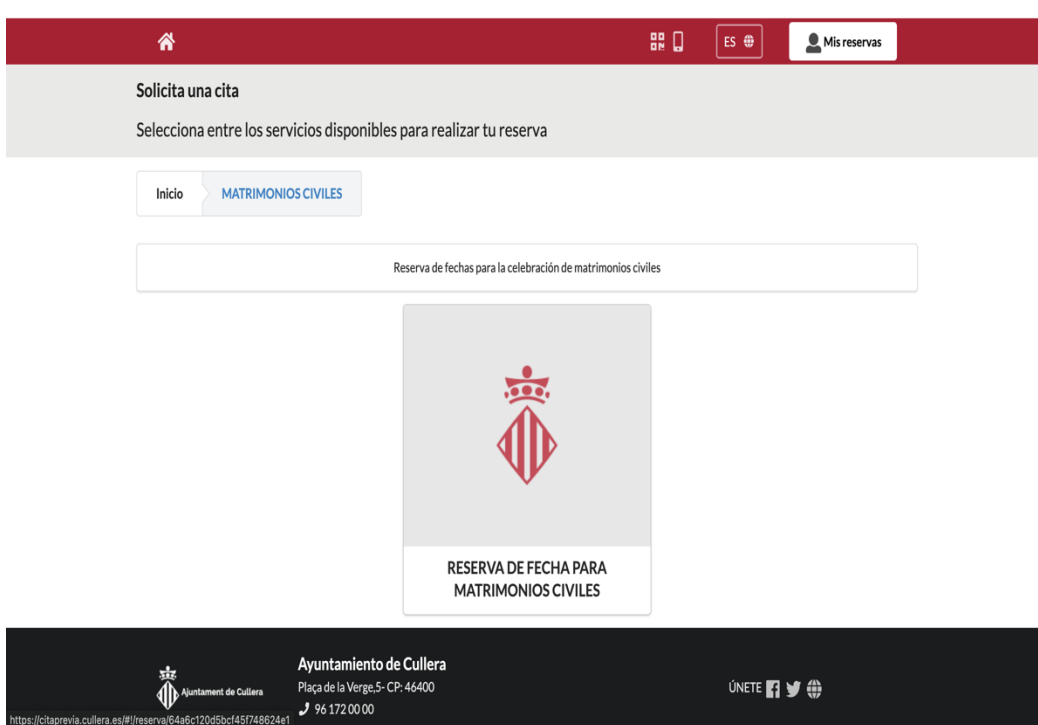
ES

Mis reservas

Solicita una cita

Selecciona entre los servicios disponibles para realizar tu reserva

Inicio

MATRIMONIOS CIVILES

Reserva de fechas para la celebración de matrimonios civiles

RESERVA DE FECHA PARA MATRIMONIOS CIVILES

Ajuntament de Cullera

Ayuntamiento de Cullera

Plaça de la Verge,5- CP: 46400

96 172 00 00

ÚNETE

https://citaprevia.cullera.es/#!/reserva/64a6c120d5bcf45f748624e1